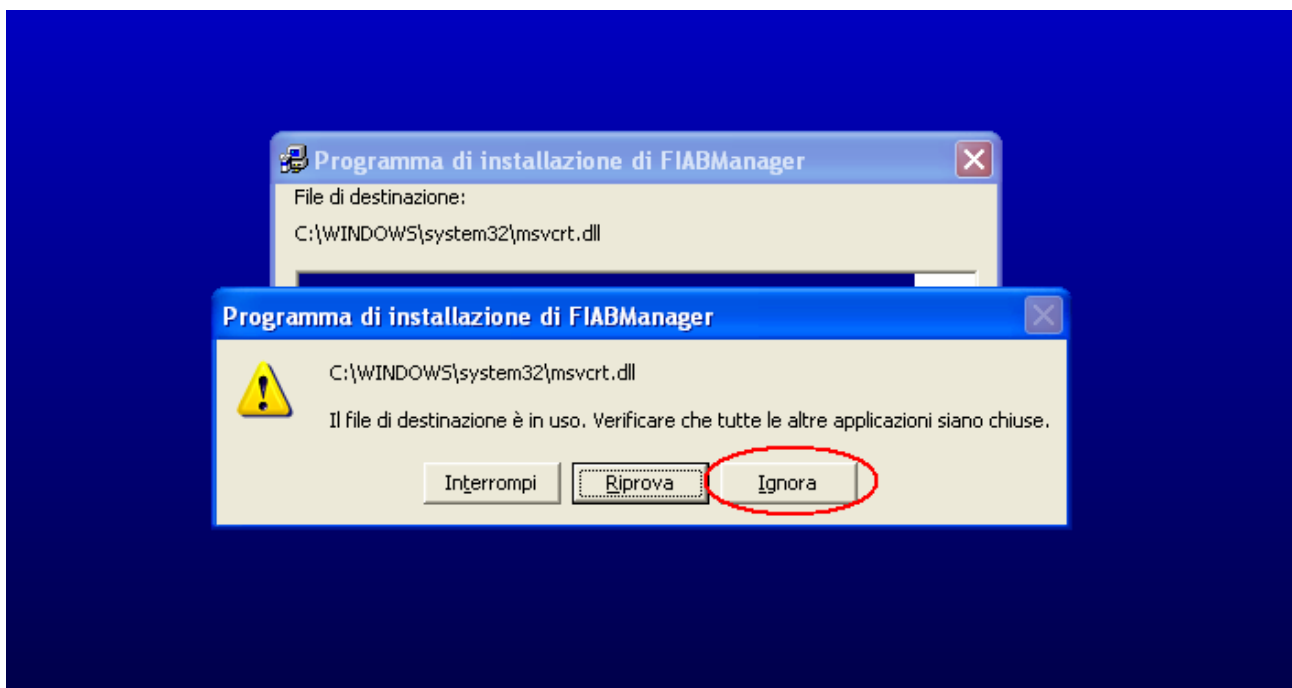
Programma di installazione di FIABManager

File di destinazione:

C:\WINDOWS\system32\msvcrt.dll

Programma di installazione di FIABManager

C:\WINDOWS\system32\msvcrt.dll

Il file di destinazione è in uso. Verificare che tutte le altre applicazioni siano chiuse.

Interrompi

Riprova

Ignora